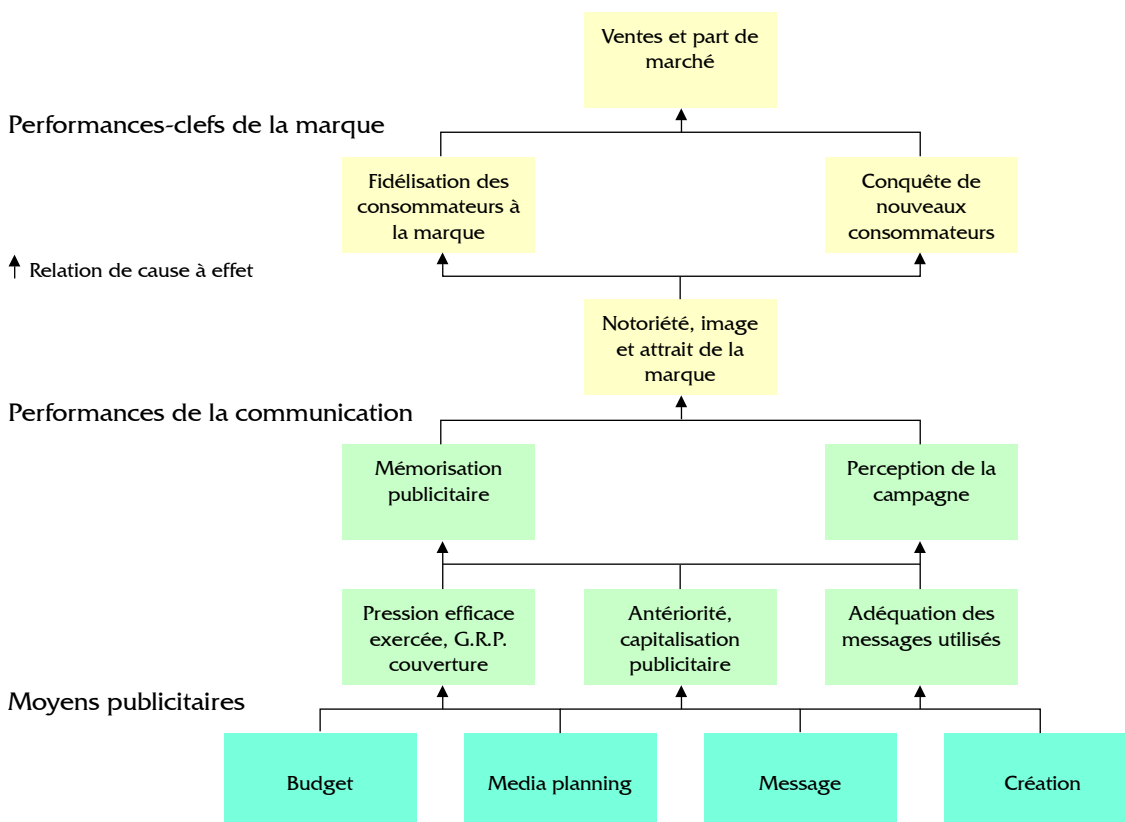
Ventes et part de marché

Performances-clefs de la marque

Fidélisation des consommateurs à la marque

Conquête de nouveaux consommateurs

↑ Relation de cause à effet

Notoriété, image et attrait de la marque

Performances de la communication

Mémorisation publicitaire

Perception de la campagne

Pression efficace exercée, G.R.P. couverture

Antériorité, capitalisation publicitaire

Adéquation des messages utilisés

Moyens publicitaires

Budget

Media planning

Message

Création